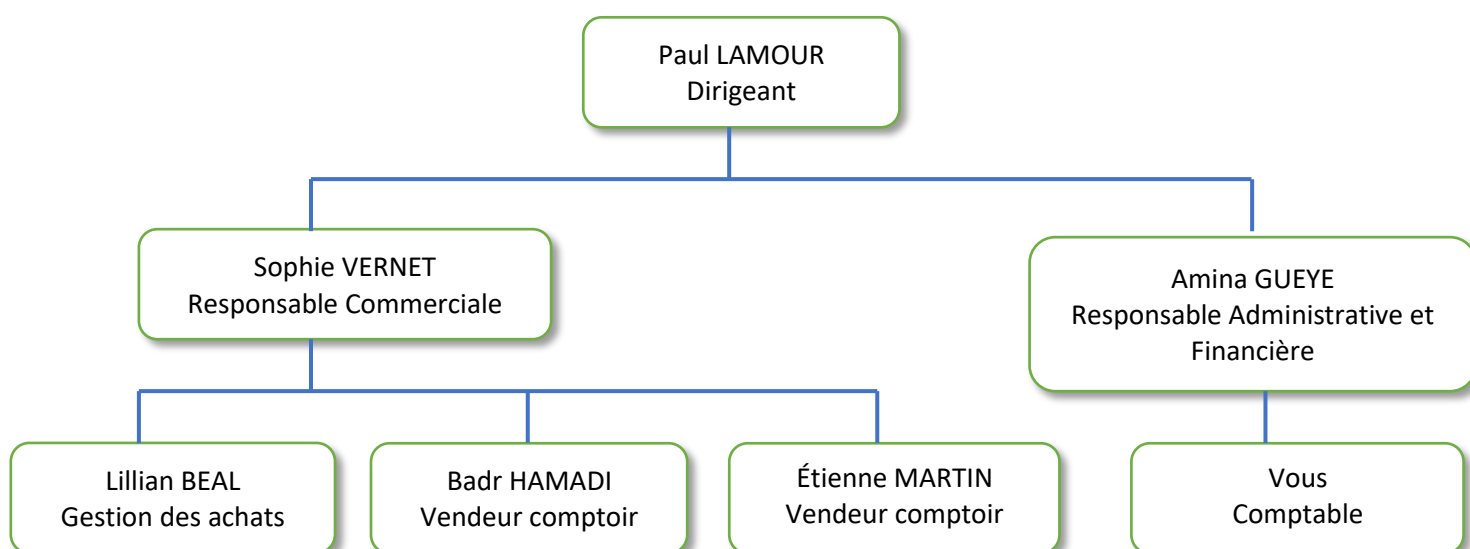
Paul LAMOUR
Dirigeant

Sophie VERNET
Responsable Commerciale

Amina GUEYE
Responsable Administrative et Financière

Lillian BEAL
Gestion des achats

Badr HAMADI
Vendeur comptoir

Étienne MARTIN
Vendeur comptoir

Vous
Comptable